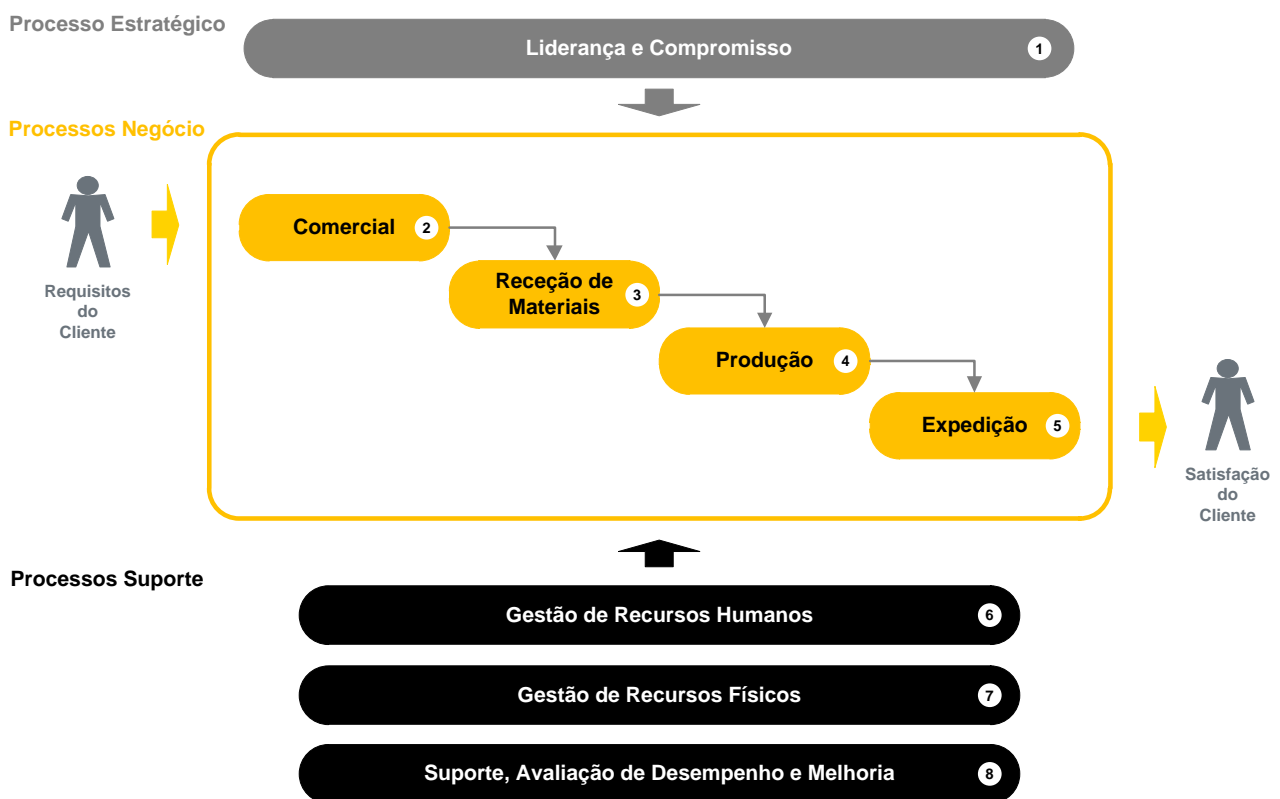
Processo Estratégico

Liderança e Compromisso 1

Processos Negócio

Requisitos do Cliente

Comercial 2

Receção de Materiais 3

Produção 4

Expedição 5

Satisfação do Cliente

Processos Suporte

Gestão de Recursos Humanos 6

Gestão de Recursos Físicos 7

Suporte, Avaliação de Desempenho e Melhoria 8